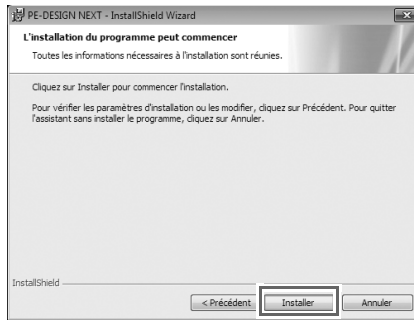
PE-DESIGN NEXT - InstallShield Wizard

L'installation du programme peut commencer

Toutes les informations nécessaires à l'installation sont réunies.

Cliquez sur Installer pour commencer l'installation.

Pour vérifier les paramètres d'installation ou les modifier, cliquez sur Précédent. Pour quitter l'assistant sans installer le programme, cliquez sur Annuler.

InstallShield

< Précédent

Installer

Annuler